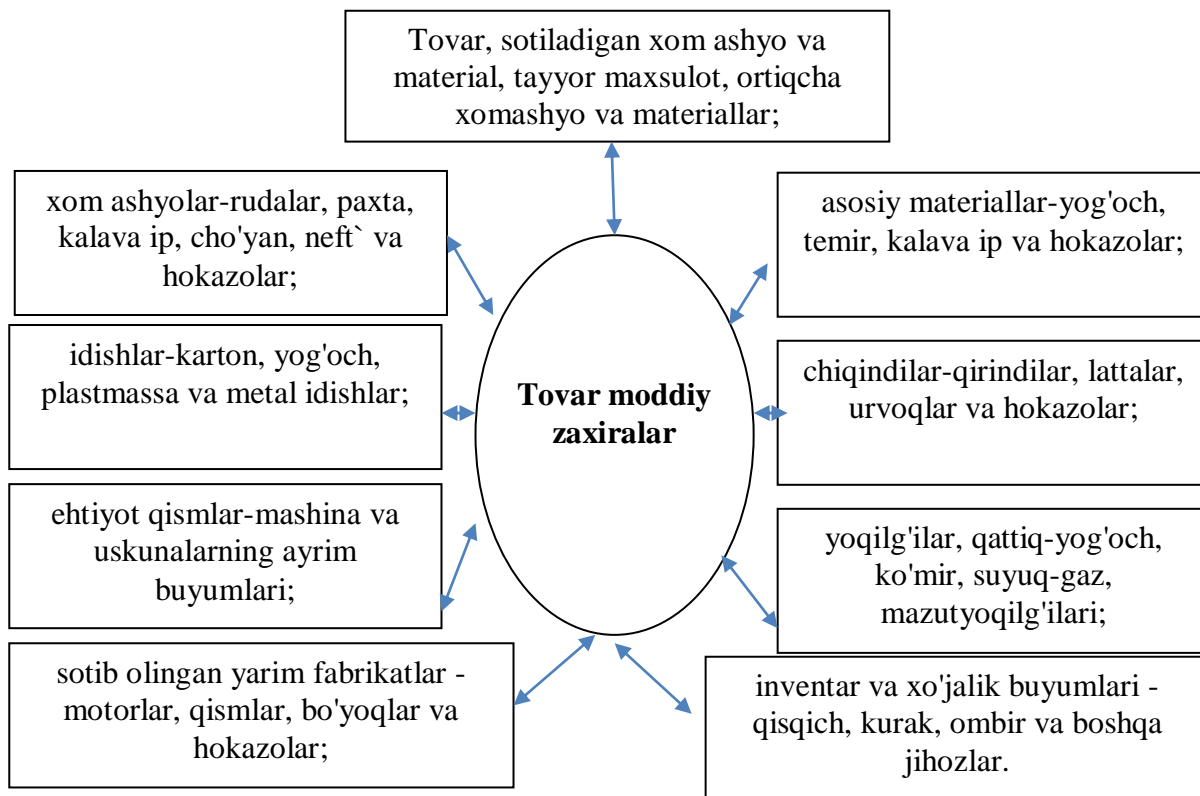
Tovar, sotiladigan xom ashyo va material, tayyor maxsulot, ortiqcha xomashyo va materiallar;

xom ashyolar-rudalar, paxta, kalava ip, cho'yan, neft` va hokazolar;

asosiy materiallar-yog'och, temir, kalava ip va hokazolar;

idishlar-karton, yog'och, plastmassa va metal idishlar;

**Tovar moddiy zaxiralar**

chiqindilar-qirindilar, lattalar, urvoqlar va hokazolar;

ehtiyot qismlar-mashina va uskunalarning ayrim buyumlari;

yoqilg'ilar, qattiq-yog'och, ko'mir, suyuq-gaz, mazutyoqilg'ilari;

sotib olingan yarim fabrikatlar - motorlar, qismlar, bo'yoqlar va hokazolar;

inventar va xo'jalik buyumlari - qisqich, kurak, ombir va boshqa jihozlar.